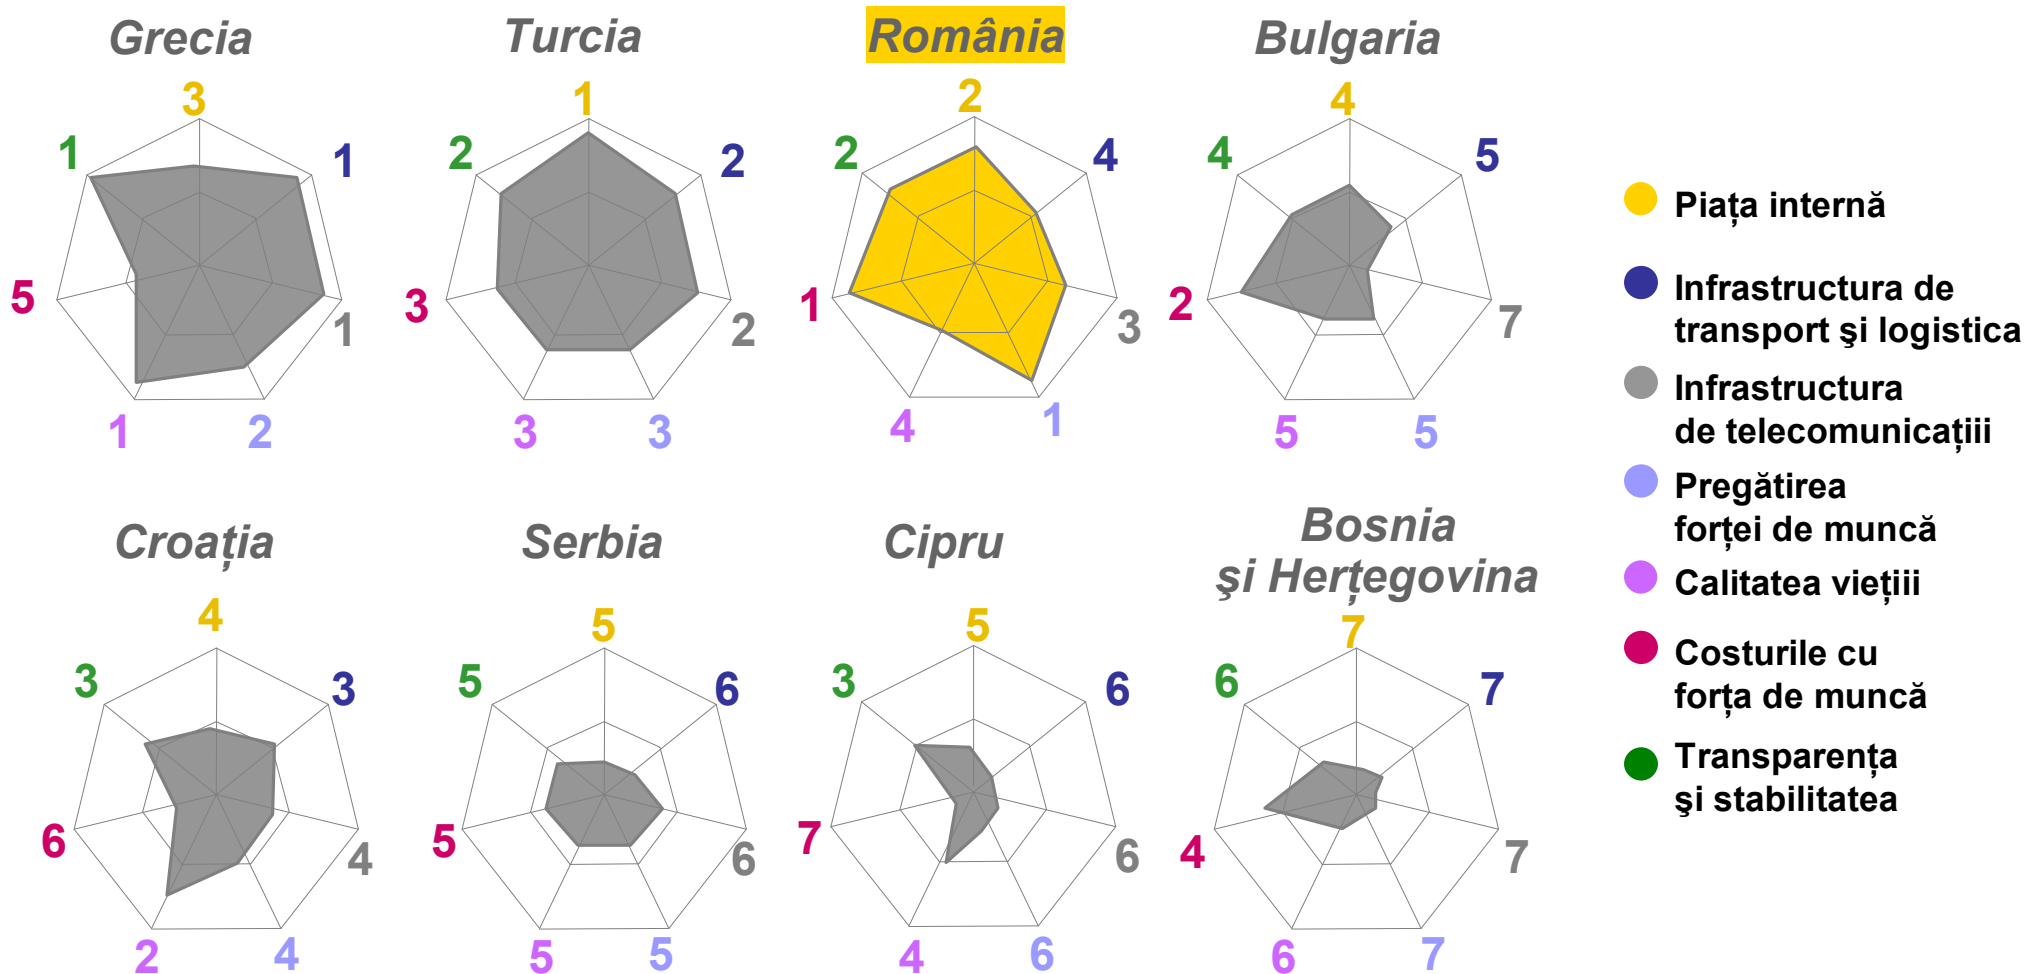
Grecia
3
1
1
1
2
1
5

Turcia
1
2
2
3
3
3
2

România
2
4
3
1
4
1
2

Bulgaria
4
5
7
5
5
2
4

Piața internă
Infrastructura de transport şi logistica
Infrastructura de telecomunicații
Pregătirea forței de muncă
Calitatea vieții
Costurile cu forța de muncă
Transparența şi stabilitatea

Croația
4
3
4
4
2
6
3

Serbia
5
6
6
5
5
5
5

Cipru
5
6
6
6
4
7
3

Bosnia şi Herțegovina
7
7
7
7
6
4
6